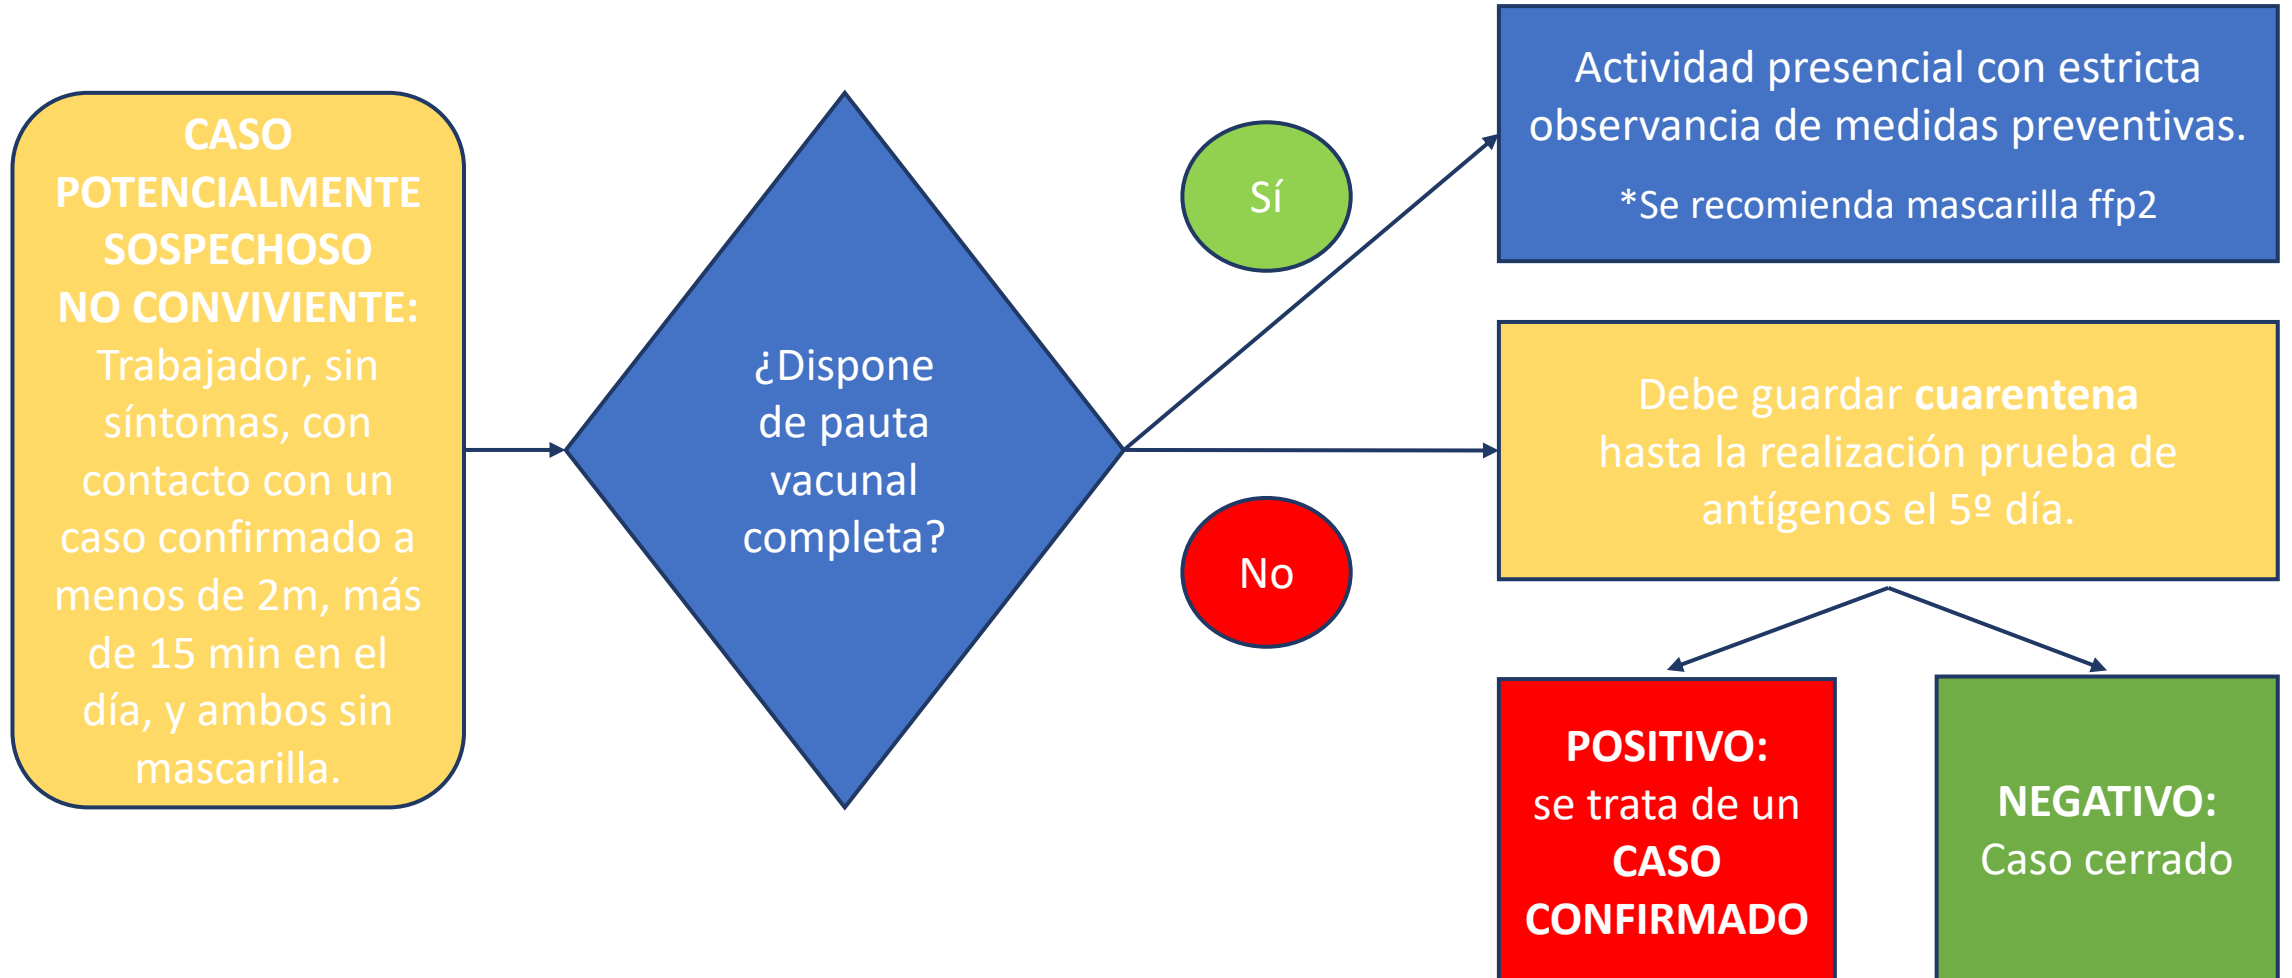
CASO POTENCIALMENTE SOSPECHOSO NO CONVIVIENTE: Trabajador, sin síntomas, con contacto con un caso confirmado a menos de 2m, más de 15 min en el día, y ambos sin mascarilla.

¿Dispone de pauta vacunal completa?

Sí

No

Actividad presencial con estricta observancia de medidas preventivas.

*Se recomienda mascarilla ffp2

Debe guardar **cuarentena** hasta la realización prueba de antígenos el 5º día.

POSITIVO: se trata de un CASO CONFIRMADO

NEGATIVO: Caso cerrado